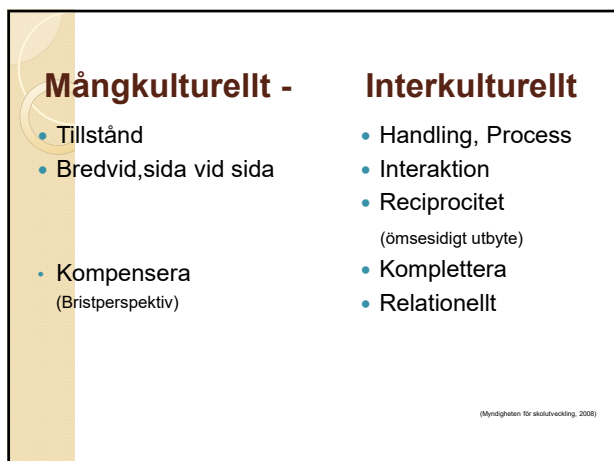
Mångkulturellt -

Tillstånd
Bredvid,sida vid sida

Kompensera
(Bristperspektiv)

Interkulturellt

Handling, Process
Interaktion
Reciprocitet
(ömsesidigt utbyte)
Komplettera
Relationellt

(Myndigheten för skolutveckling, 2008)